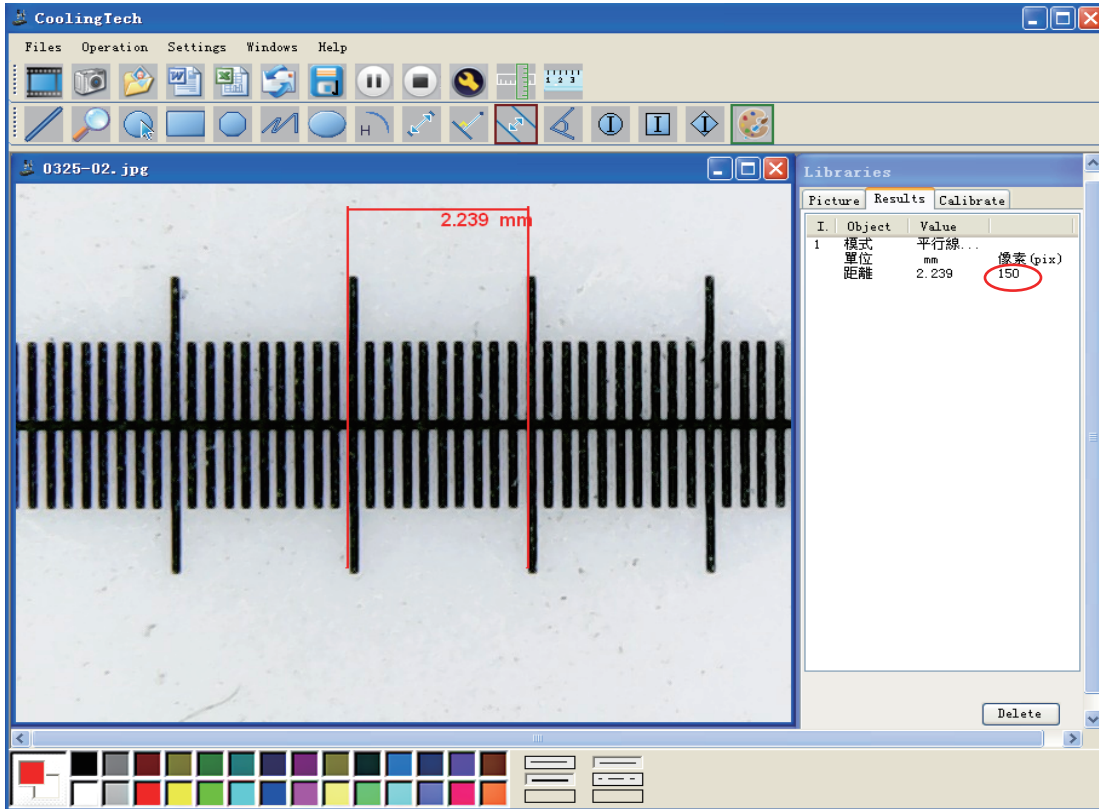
CoolingTech

Files Operation Settings Windows Help

0325-02.jpg

2.239 mm

Libraries

Picture Results Calibrate

| I. | Object | Value | |
|---|---|---|---|
| 1 | 模式 | 平行線... | |
| | 單位 | mm | 像素(pix) |
| | 距離 | 2.239 | 150 |

Delete